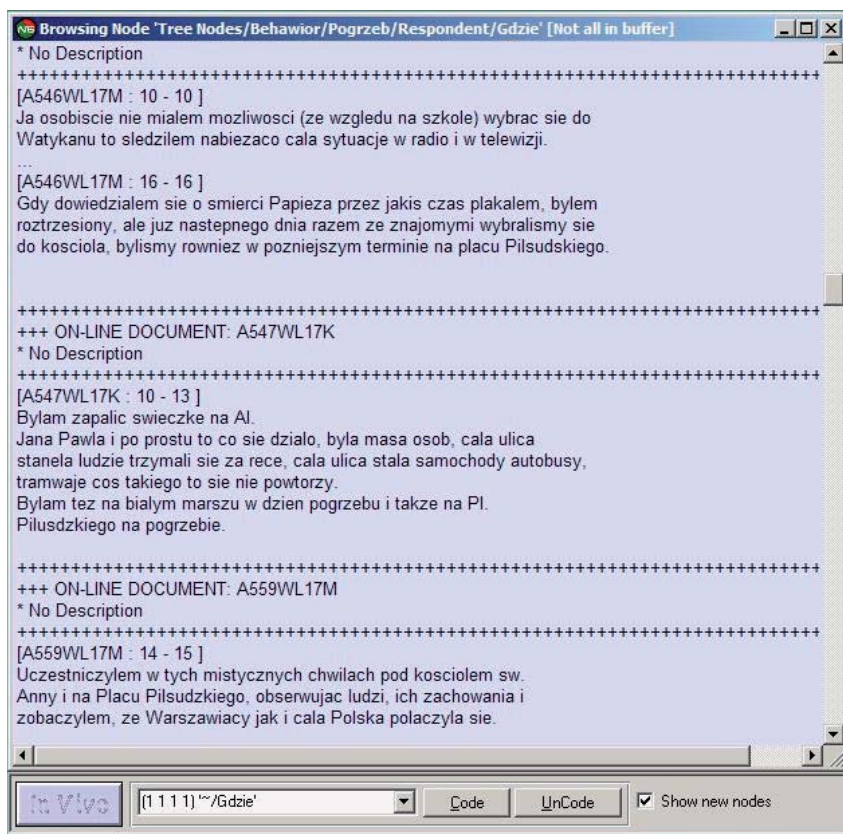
Browsing Node 'Tree Nodes/Behawior/Pogrzeb/Respondent/Gdzie' [Not all in buffer]

* No Description
++++++++++++++++++++++++++++++++++++++++++++++++++++++++++++++++++++++++
[A546WL17M : 10 - 10 ]
Ja osobiscie nie mialem mozliwosci (ze wzgledu na szkole) wybrac sie do Watykanu to sledzilem nabiezaco cala sytuacje w radio i w telewizji.
...
[A546WL17M : 16 - 16 ]
Gdy dowiedzialem sie o smierci Papieza przez jakis czas plakalem, bylem roztrzesiony, ale juz nastepnego dnia razem ze znajomymi wybralismy sie do kosciola, bylismy rowniez w pozniejszym terminie na placu Pilsudskiego.

++++++++++++++++++++++++++++++++++++++++++++++++++++++++++++++++++++++++
+++ ON-LINE DOCUMENT: A547WL17K
* No Description
++++++++++++++++++++++++++++++++++++++++++++++++++++++++++++++++++++++++
[A547WL17K : 10 - 13 ]
Bylam zapalic swieczke na Al.
Jana Pawla i po prostu to co sie dzialo, byla masa osob, cala ulica stanela ludzie trzymali sie za rece, cala ulica stala samochody autobusy, tramwaje cos takiego to sie nie powtorzy.
Bylam tez na bialym marszu w dzien pogrzebu i takze na Pl.
Pilusdzkiego na pogrzebie.

++++++++++++++++++++++++++++++++++++++++++++++++++++++++++++++++++++++++
+++ ON-LINE DOCUMENT: A559WL17M
* No Description
++++++++++++++++++++++++++++++++++++++++++++++++++++++++++++++++++++++++
[A559WL17M : 14 - 15 ]
Uczestniczylem w tych mistycznych chwilach pod kosciolem sw.
Anny i na Placu Pilsudzkiego, obserwujac ludzi, ich zachowania i zobaczylem, ze Warszawiacy jak i cala Polska polaczyla sie.

In Vivo | (1 1 1 1) '~/Gdzie' | Code | UnCode | Show new nodes